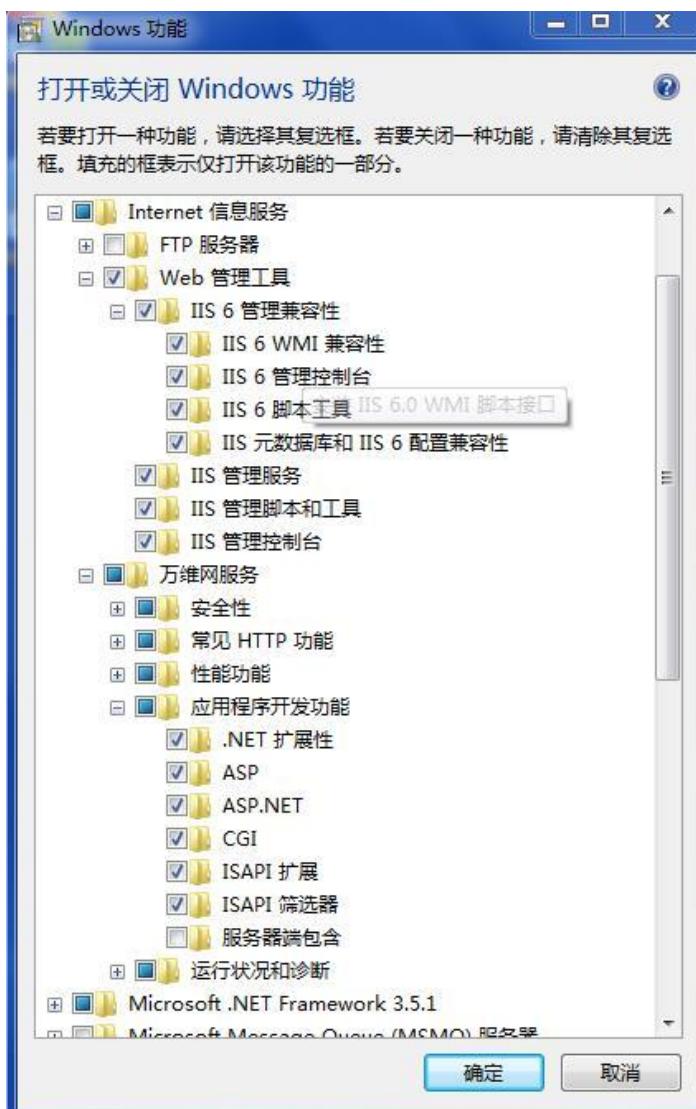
Windows 功能

打开或关闭 Windows 功能

若要打开一种功能，请选择其复选框。若要关闭一种功能，请清除其复选框。填充的框表示仅打开该功能的一部分。

Internet 信息服务
FTP 服务器
Web 管理工具
IIS 6 管理兼容性
IIS 6 WMI 兼容性
IIS 6 管理控制台
IIS 6 脚本工具
IIS 6.0 WMI 脚本接口
IIS 元数据库和 IIS 6 配置兼容性
IIS 管理服务
IIS 管理脚本和工具
IIS 管理控制台
万维网服务
安全性
常见 HTTP 功能
性能功能
应用程序开发功能
.NET 扩展性
ASP
ASP.NET
CGI
ISAPI 扩展
ISAPI 筛选器
服务器端包含
运行状况和诊断
Microsoft .NET Framework 3.5.1
Microsoft Message Queue (MSMQ) 服务器

确定
取消